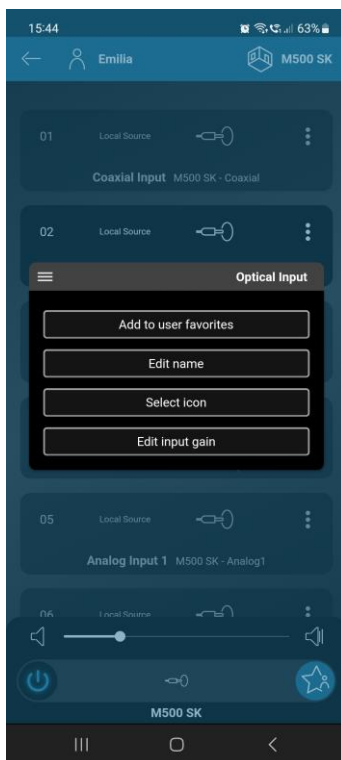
15:44
63%

Emilia
M500 SK

01
Local Source
Coaxial Input M500 SK - Coaxial

02
Local Source

Optical Input
Add to user favorites
Edit name
Select icon
Edit input gain

05
Local Source
Analog Input 1 M500 SK - Analog1

06
Local Source

M500 SK